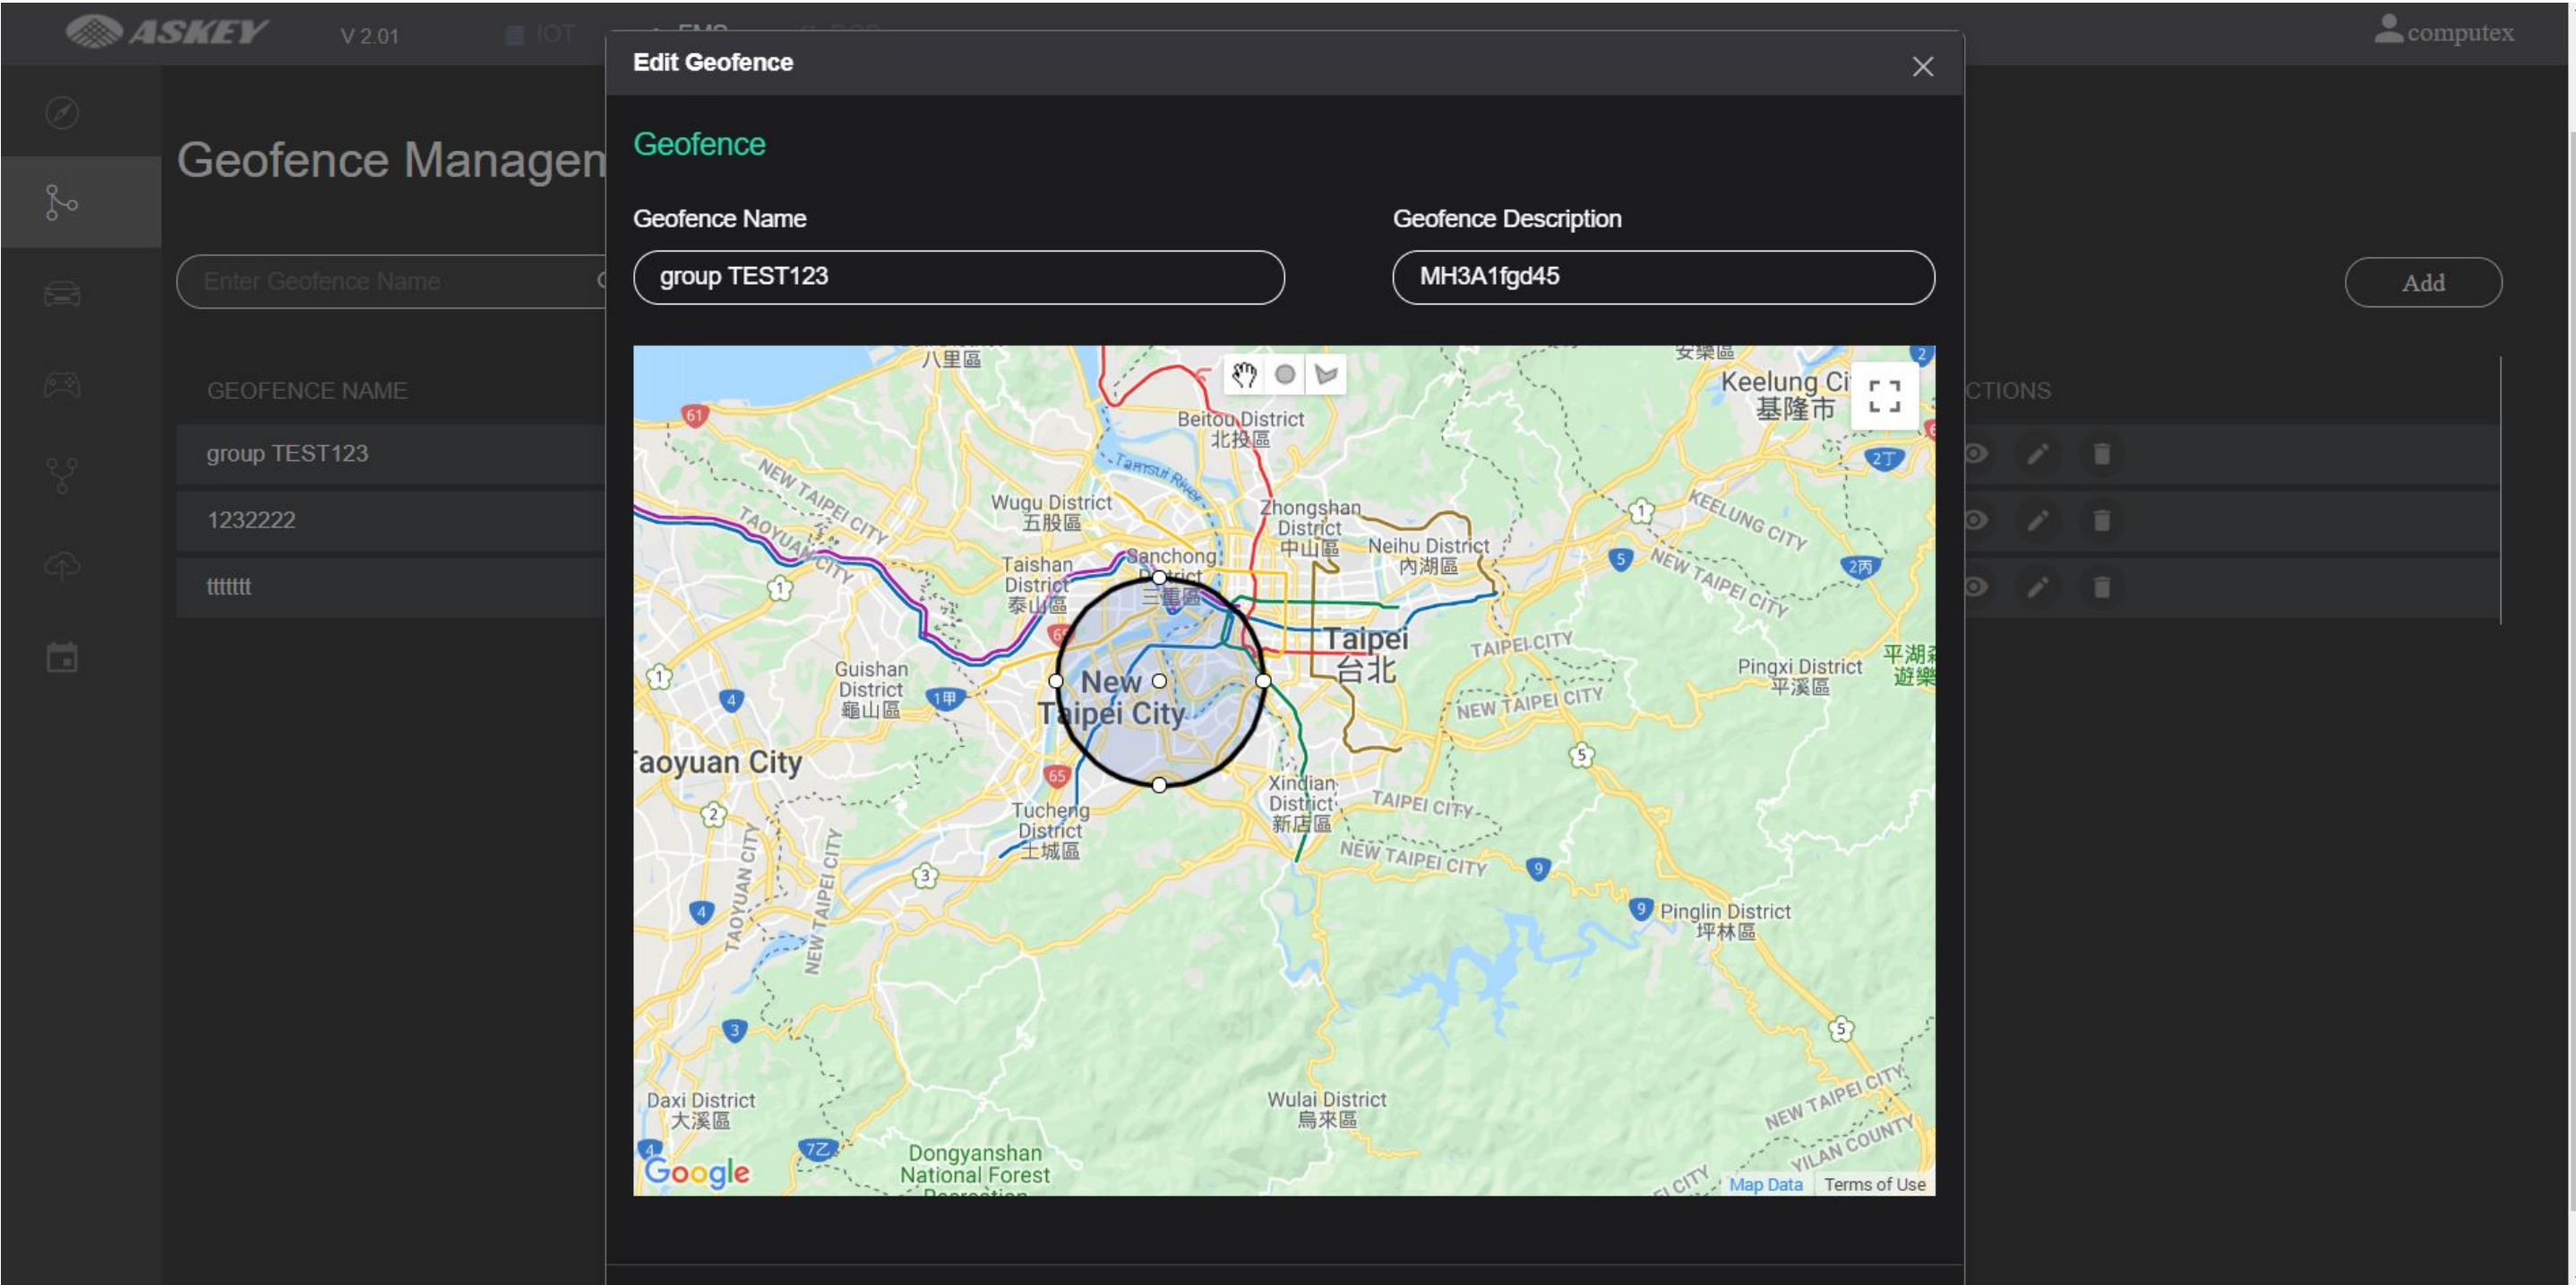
ASKEY V 2.01 IOT EMS

computex

Geofence Managen

Enter Geofence Name

Add

GEOFENCE NAME

CTIONS

group TEST123

1232222

ttttttt

Edit Geofence

Geofence

Geofence Name

group TEST123

Geofence Description

MH3A1fgd45

八里區
Beitou District 北投區
Keelung City 基隆市
Wugu District 五股區
Zhongshan District 中山區
Neihu District 內湖區
Sanchong District 三重區
Taishan District 泰山區
Taipei 台北
Guishan District 龜山區
New Taipei City
Pingxi District 平溪區
Taoyuan City
Xindian District 新店區
Tucheng District 土城區
Pinglin District 坪林區
Daxi District 大溪區
Wulai District 烏來區
Dongyanshan National Forest
NEW TAIPEI CITY
TAOYUAN CITY
KEELUNG CITY
TAIPEI CITY
YILAN COUNTY
Tamsui River

Google

Map Data Terms of Use